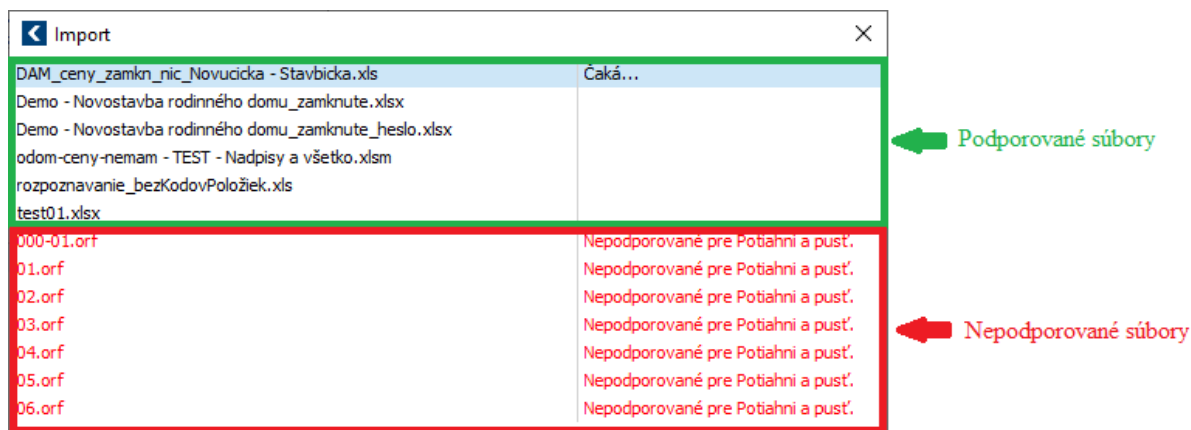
Import

| | |
|---|---|
| DAM_ceny_zamkn_nic_Novucicka - Stavbicka.xls | Čaká... |
| Demo - Novostavba rodinného domu_zamknute.xlsx | |
| Demo - Novostavba rodinného domu_zamknute_heslo.xlsx | |
| odom-ceny-nemam - TEST - Nadpisy a všetko.xlsm | |
| rozpoznavanie_bezKodovPoložiek.xls | |
| test01.xlsx | |
| 000-01.orf | Nepodporované pre Potiahni a pusť. |
| 01.orf | Nepodporované pre Potiahni a pusť. |
| 02.orf | Nepodporované pre Potiahni a pusť. |
| 03.orf | Nepodporované pre Potiahni a pusť. |
| 04.orf | Nepodporované pre Potiahni a pusť. |
| 05.orf | Nepodporované pre Potiahni a pusť. |
| 06.orf | Nepodporované pre Potiahni a pusť. |

Podporované súbory

Nepodporované súbory